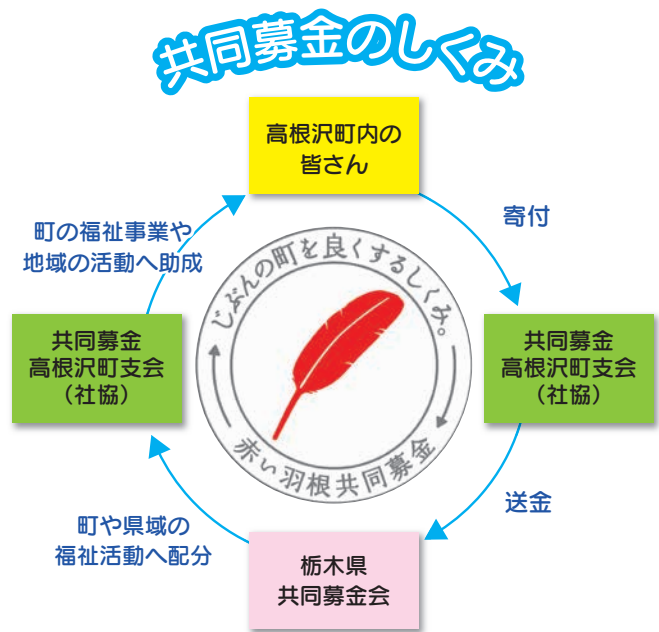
共同募金のしくみ

高根沢町内の
皆さん

寄付

共同募金
高根沢町支会
（社協）

送金

栃木県
共同募金会

町や県域の
福祉活動へ配分

共同募金
高根沢町支会
（社協）

町の福祉事業や
地域の活動へ助成

じぶんの町を良くするしくみ。

赤い羽根共同募金